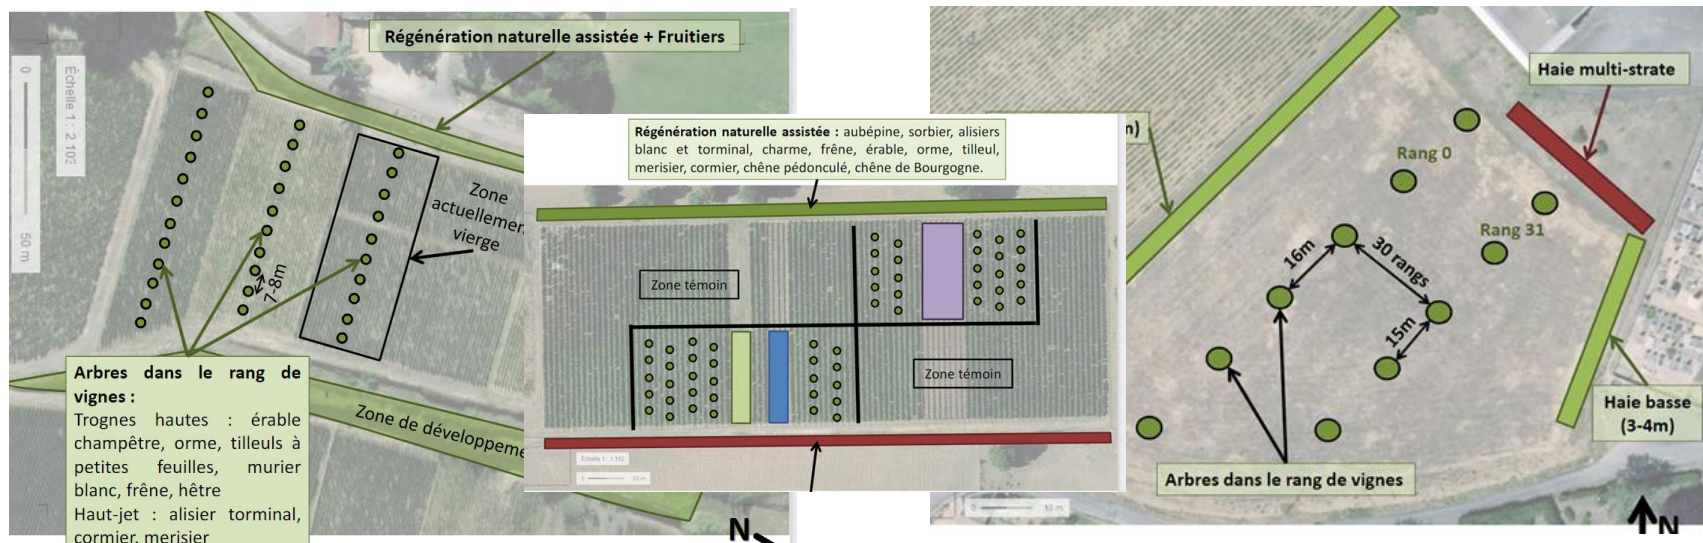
Régénération naturelle assistée + Fruitiers

Échelle 1 : 2 10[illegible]

0

50 m

Zone actuellemen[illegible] vierge

7-8m

Arbres dans le rang de vignes :
Trognes hautes : érable champêtre, orme, tilleuls à petites feuilles, murier blanc, frêne, hêtre
Haut-jet : alisier torminal, cormier, merisier

Zone de développeme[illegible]

N

Régénération naturelle assistée : aubépine, sorbier, alisiers blanc et torminal, charme, frêne, érable, orme, tilleul, merisier, cormier, chêne pédonculé, chêne de Bourgogne.

Zone témoin

Zone témoin

Échelle 1 : 1 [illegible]

20 m

n)

Haie multi-strate

Rang 0

Rang 31

16m

30 rangs

15m

Haie basse (3-4m)

Arbres dans le rang de vignes

50 m

N